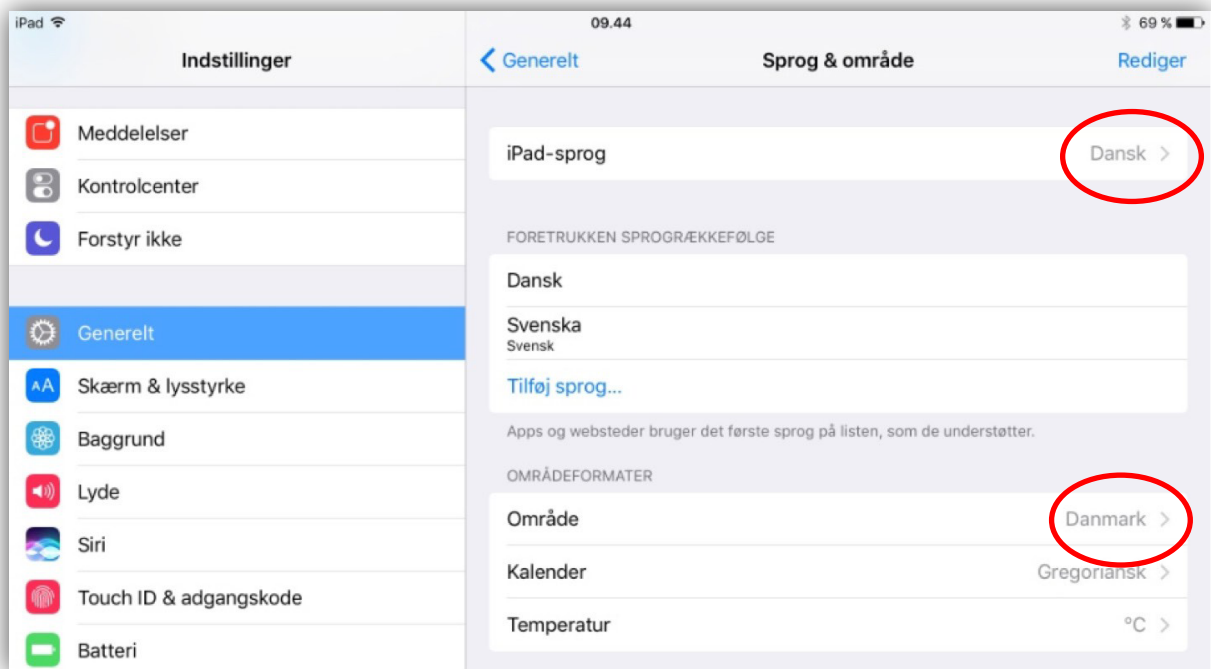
iPad
09.44
69 %

Indstillinger

Meddelelser
Kontrolcenter
Forstyr ikke

Generelt
Skærm & lysstyrke
Baggrund
Lyde
Siri
Touch ID & adgangskode
Batteri

Generelt
Sprog & område
Rediger

iPad-sprog
Dansk

FORETRUKKEN SPROGRÆKKEFØLGE
Dansk
Svenska
Svensk
Tilføj sprog...
Apps og websteder bruger det første sprog på listen, som de understøtter.

OMRÅDEFORMATER
Område
Danmark
Kalender
Gregoriansk
Temperatur
°C